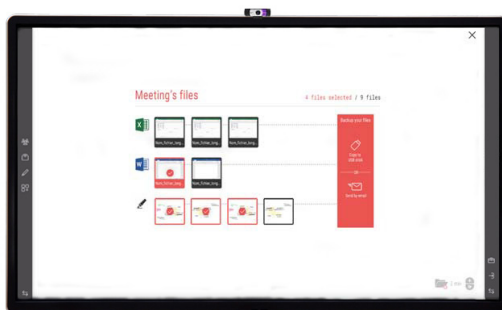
Meeting's files

4 files selected / 9 total

Nom_fichier_long...
Nom_fichier_long...
Nom_fichier_long...
Nom_fichier_long...
Nom_fichier_long...

Backup your files

Copy to USB stick

or

Send by email

Exit